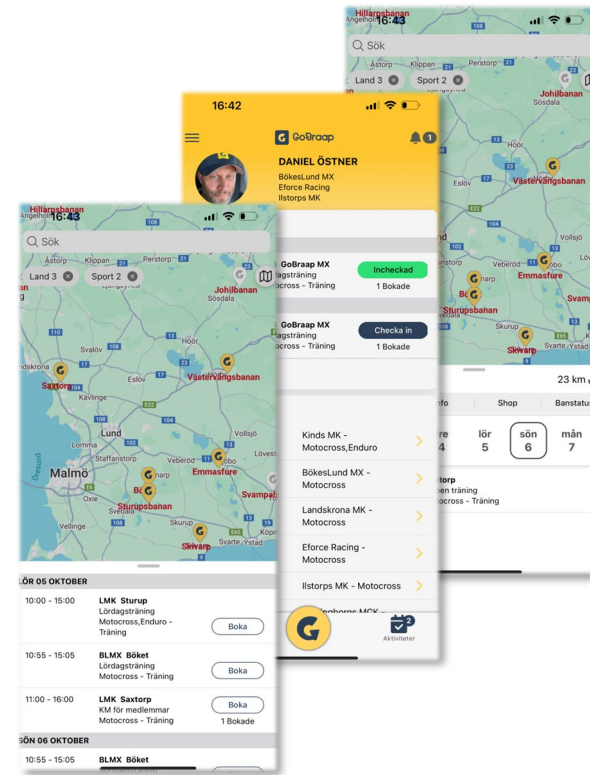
Hillarsbanan
Angelholm 16:43
Q Sök
Åstorp Klippan Perstorp
Land 3 Sport 2
Johilbanan
Sösdala
Höör
Västervångsbanan
Vollsjö
Veberöd
Emmasfure
Svamp
Sturupsbanan
Skurup
Skivarp
Svarte Ystad
23 km
Info Shop Banstatus
fre 4
lör 5
sön 6
mån 7
torp
een träning
Motocross - Träning

16:42
GoBraap
1
DANIEL ÖSTNER
BökesLund MX
Eforce Racing
Ilstorps MK
GoBraap MX
agsträning
ocross - Träning
Incheckad
1 Bokade
GoBraap MX
agsträning
ocross - Träning
Checka in
1 Bokade
Kinds MK - Motocross,Enduro
BökesLund MX - Motocross
Landskrona MK - Motocross
Eforce Racing - Motocross
Ilstorps MK - Motocross
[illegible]
2
Aktiviteter

Hillarsbanan
Angelholm 16:43
Q Sök
Åstorp Klippan Perstorp
Land 3 Sport 2
Johilbanan
Sösdala
Svalov
Höör
Landskrona
Saxtorp
Eslöv
Västervångsbanan
Kävlinge
Lund
Vollsjö
Lomma
Staffanstorp
Veberöd
Löveste
Malmö
Emmasfure
Oxie
Svampaj
Sturupsbanan
Vellinge
Skurup
Skivarp
Svarte Köpi
LÖR 05 OKTOBER
10:00 - 15:00
LMK Sturup
Lördagsträning
Motocross,Enduro - Träning
Boka
10:55 - 15:05
BLMX Böket
Lördagsträning
Motocross - Träning
Boka
11:00 - 16:00
LMK Saxtorp
KM för medlemmar
Motocross - Träning
Boka
1 Bokade
SÖN 06 OKTOBER
10:55 - 15:05
BLMX Böket